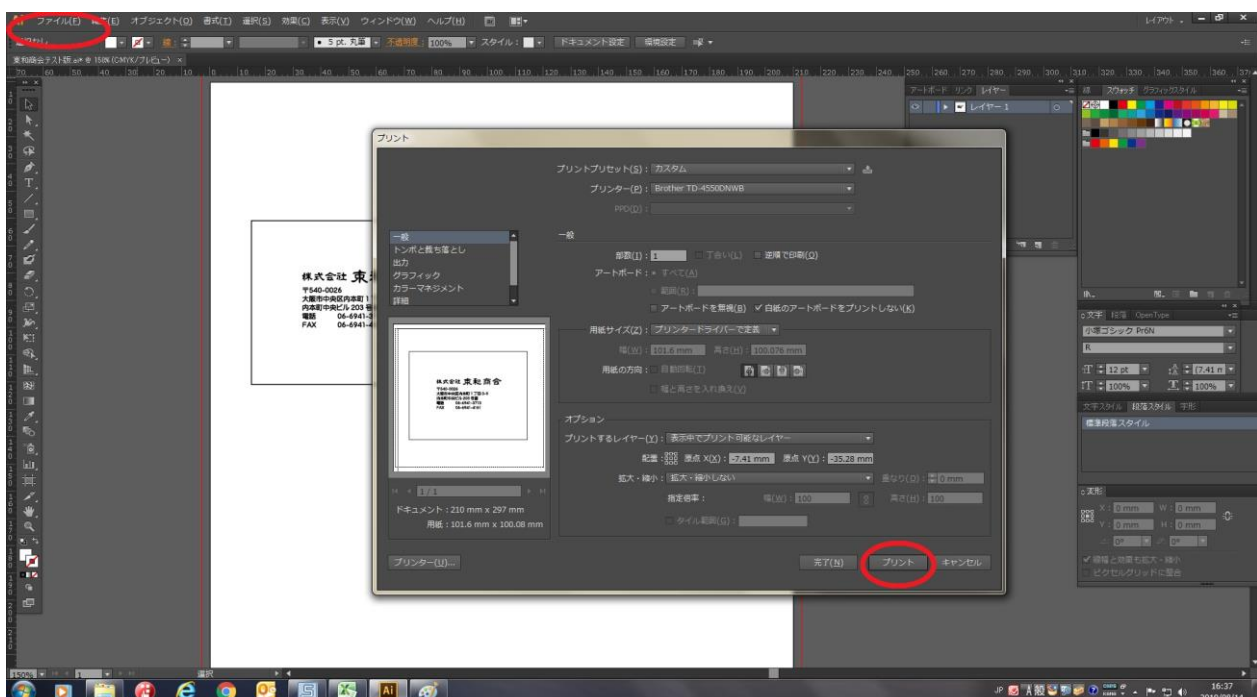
Ai ファイル(F) 編集(E) オブジェクト(O) 書式(T) 選択(S) 効果(C) 表示(V) ウィンドウ(W) ヘルプ(H)

レイアウト

5 pt. 丸筆 不透明度: 100% スタイル: ドキュメント設定 環境設定

東和商会テスト版.ai* @ 150% (CMYK/プレビュー)

株式会社 東
〒540-0026
大阪市中央区内本町1
内本町中央ビル 203
電話 06-6941-
FAX 06-6941-

プリント

プリントプリセット(S): カスタム
プリンター(P): Brother TD-4550DNWB
PPD(D):

一般
トンボと裁ち落とし
出力
グラフィック
カラーマネジメント
詳細

一般
部数(I): 1 丁合い(L) 逆順で印刷(O)
アートボード: すべて(A)
範囲(R):
アートボードを無視(B) ✔ 白紙のアートボードをプリントしない(K)

用紙サイズ(Z): プリンタードライバーで定義
幅(W): 101.6 mm 高さ(H): 100.076 mm
用紙の方向: 自動回転(T)
幅と高さを入れ換え(V)

株式会社 東和商会

オプション
プリントするレイヤー(Y): 表示中でプリント可能なレイヤー
配置: 原点 X(X): -7.41 mm 原点 Y(Y): -35.28 mm
拡大・縮小: 拡大・縮小しない 重なり(D): 0 mm
指定倍率: 幅(W): 100 高さ(H): 100
タイル範囲(G):

1/1
ドキュメント: 210 mm x 297 mm
用紙: 101.6 mm x 100.08 mm

プリンター(U)... 完了(N) プリント キャンセル

アートボード リンク レイヤー
レイヤー 1
線 スウォッチ グラフィックスタイル

文字 段落 OpenType
小塚ゴシック Pr6N
R
12 pt (7.41 n
100% 100%
文字スタイル 段落スタイル 字形
標準段落スタイル

変形
X: 0 mm W: 0 mm
Y: 0 mm H: 0 mm
0° 0°
線幅と効果も拡大・縮小
ピクセルグリッドに整合

150% 1 選択

JP 16:37 2019/08/14